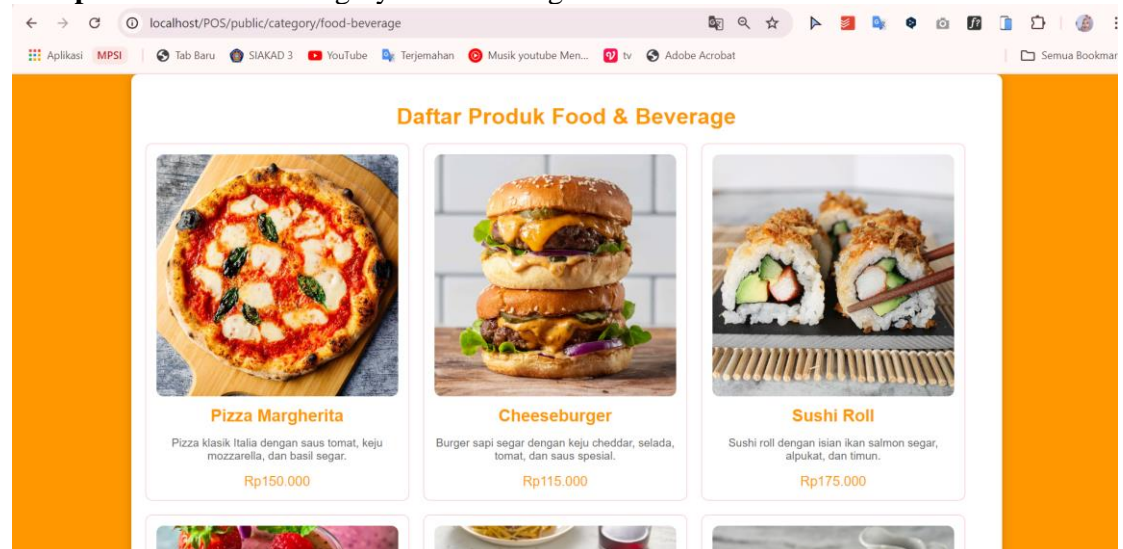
localhost/POS/public/category/food-beverage

Aplikasi MPSI Tab Baru SIAKAD 3 YouTube Terjemahan Musik youtube Men... tv Adobe Acrobat Semua Bookmar

Daftar Produk Food & Beverage

Pizza Margherita

Pizza klasik Italia dengan saus tomat, keju mozzarella, dan basil segar.

Rp150.000

Cheeseburger

Burger sapi segar dengan keju cheddar, selada, tomat, dan saus spesial.

Rp115.000

Sushi Roll

Sushi roll dengan isian ikan salmon segar, alpukat, dan timun.

Rp175.000